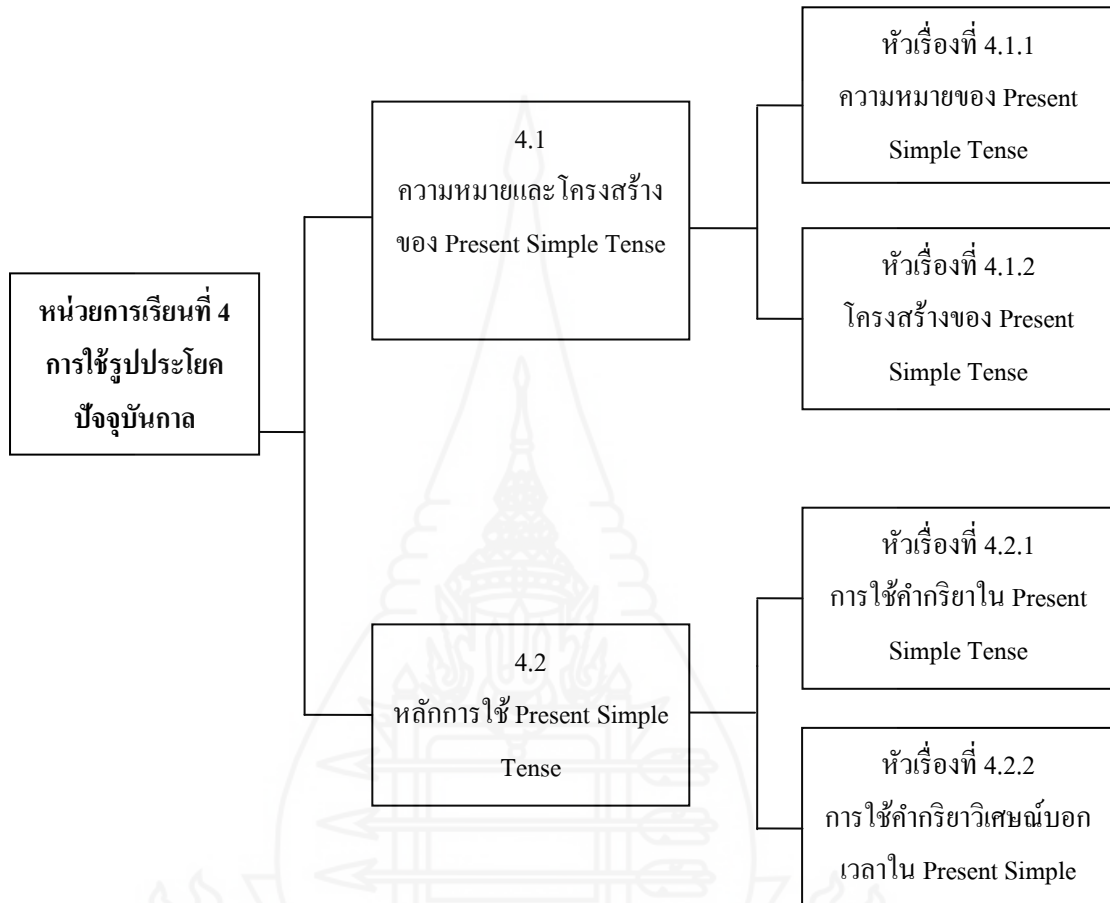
หน่วยการเรียนที่ 4 การใช้รูปประโยคปัจจุบันกาล

4.1 ความหมายและโครงสร้างของ Present Simple Tense

หัวเรื่องที่ 4.1.1 ความหมายของ Present Simple Tense

หัวเรื่องที่ 4.1.2 โครงสร้างของ Present Simple Tense

4.2 หลักการใช้ Present Simple Tense

หัวเรื่องที่ 4.2.1 การใช้คำกริยาใน Present Simple Tense

หัวเรื่องที่ 4.2.2 การใช้คำกริยาวิเศษณ์บอกเวลาใน Present Simple